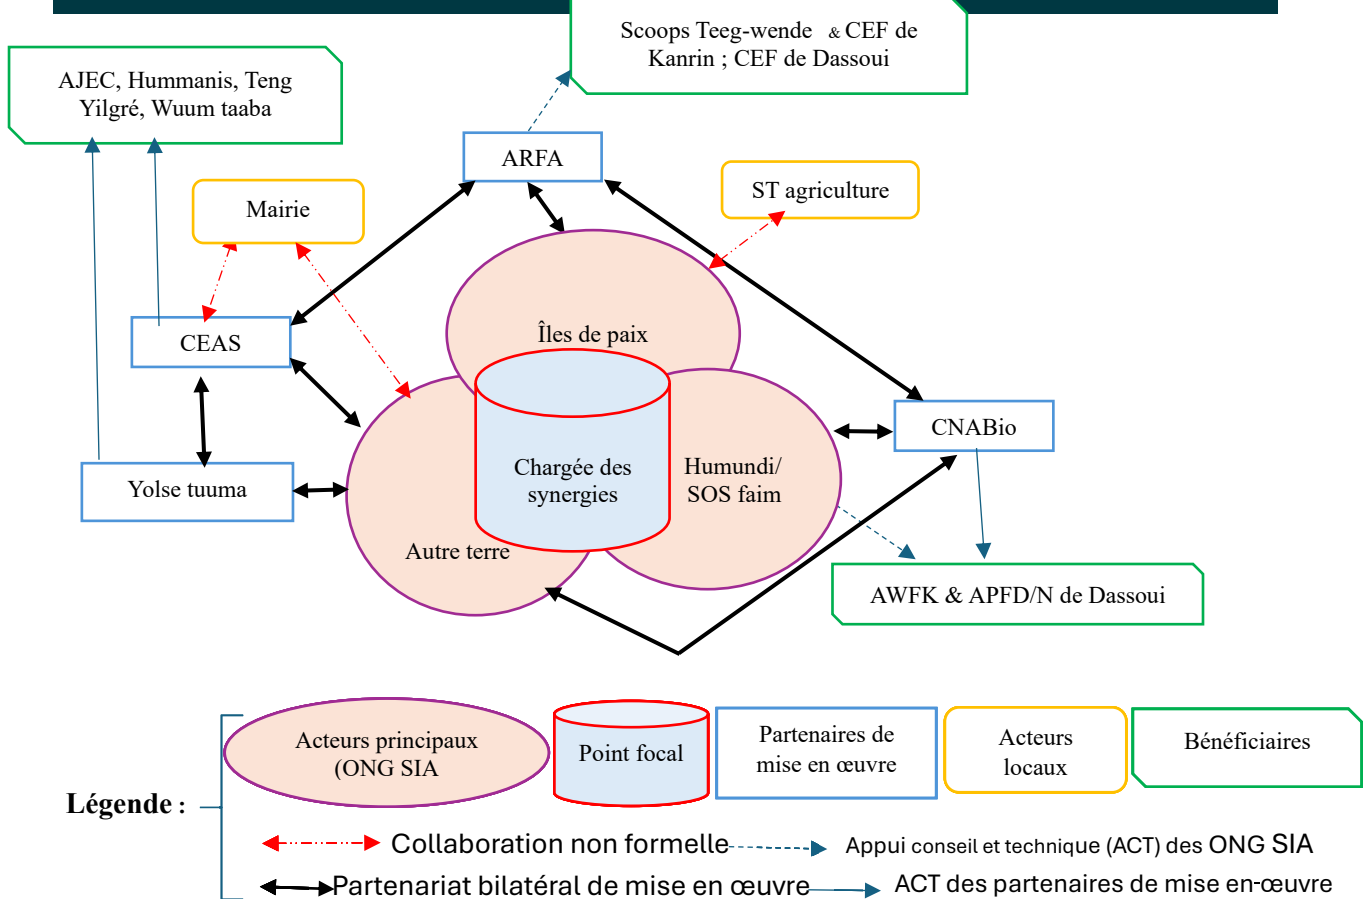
Scoops Teeg-wende & CEF de Kanrin ; CEF de Dassoui

AJEC, Hummanis, Teng Yilgré, Wuum taaba

ARFA

ST agriculture

Mairie

Îles de paix

CEAS

Chargée des synergies

Humundi/ SOS faim

CNABio

Yolse tuuma

Autre terre

AWFK & APFD/N de Dassoui

Légende :

Acteurs principaux (ONG SIA

Point focal

Partenaires de mise en œuvre

Acteurs locaux

Bénéficiaires

Collaboration non formelle

Appui conseil et technique (ACT) des ONG SIA

Partenariat bilatéral de mise en œuvre

ACT des partenaires de mise en-œuvre